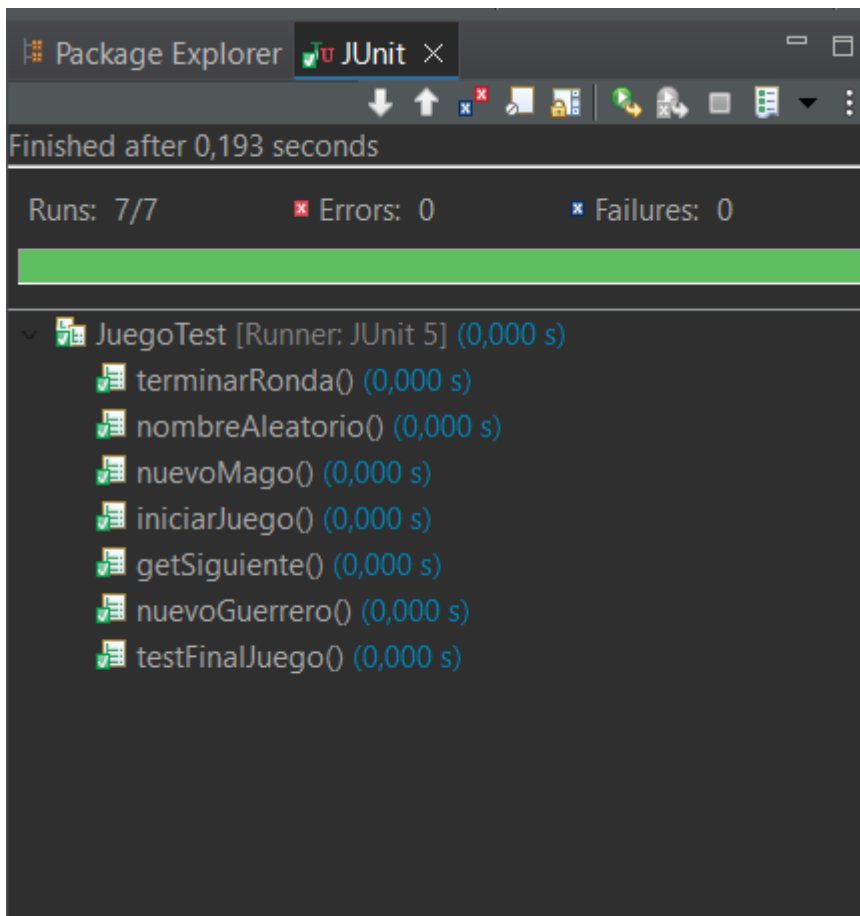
Package Explorer JUnit ×

Finished after 0,193 seconds

Runs: 7/7 Errors: 0 Failures: 0

JuegoTest [Runner: JUnit 5] (0,000 s)
terminarRonda() (0,000 s)
nombreAleatorio() (0,000 s)
nuevoMago() (0,000 s)
iniciarJuego() (0,000 s)
getSiguiente() (0,000 s)
nuevoGuerrero() (0,000 s)
testFinalJuego() (0,000 s)